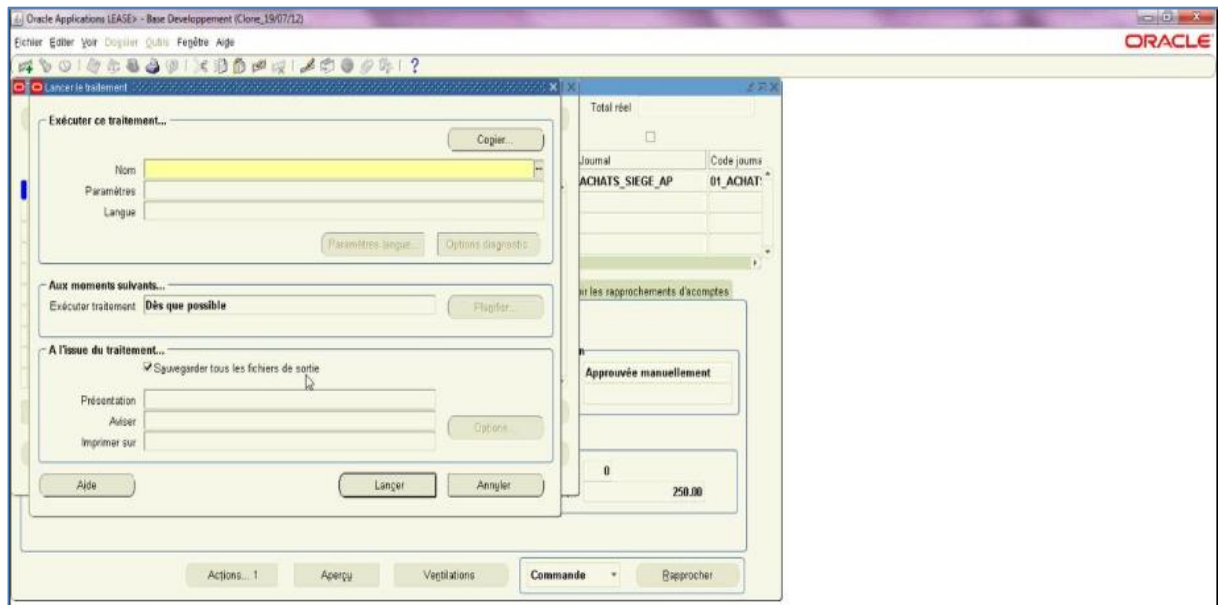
Oracle Applications LEASE> - Base Developpement (Clone_19/07/12)

Fichier Editer Voir Dossier Outils Fenêtre Aide

ORACLE

Lancer le traitement

Exécuter ce traitement...

Copier...

Nom

Paramètres

Langue

Paramètres langue...

Options diagnostic

Aux moments suivants...

Exécuter traitement Dès que possible

Planifier...

A l'issue du traitement...

Sauvegarder tous les fichiers de sortie

Présentation

Aviser

Imprimer sur

Options...

Aide

Lancer

Annuler

Total réel

Journal

Code journa

ACHATS_SIEGE_AP

01_ACHAT

ir les rapprochements d'acomptes

Approuvée manuellement

0

250.00

Actions... 1

Aperçu

Ventilations

Commande

Rapprocher